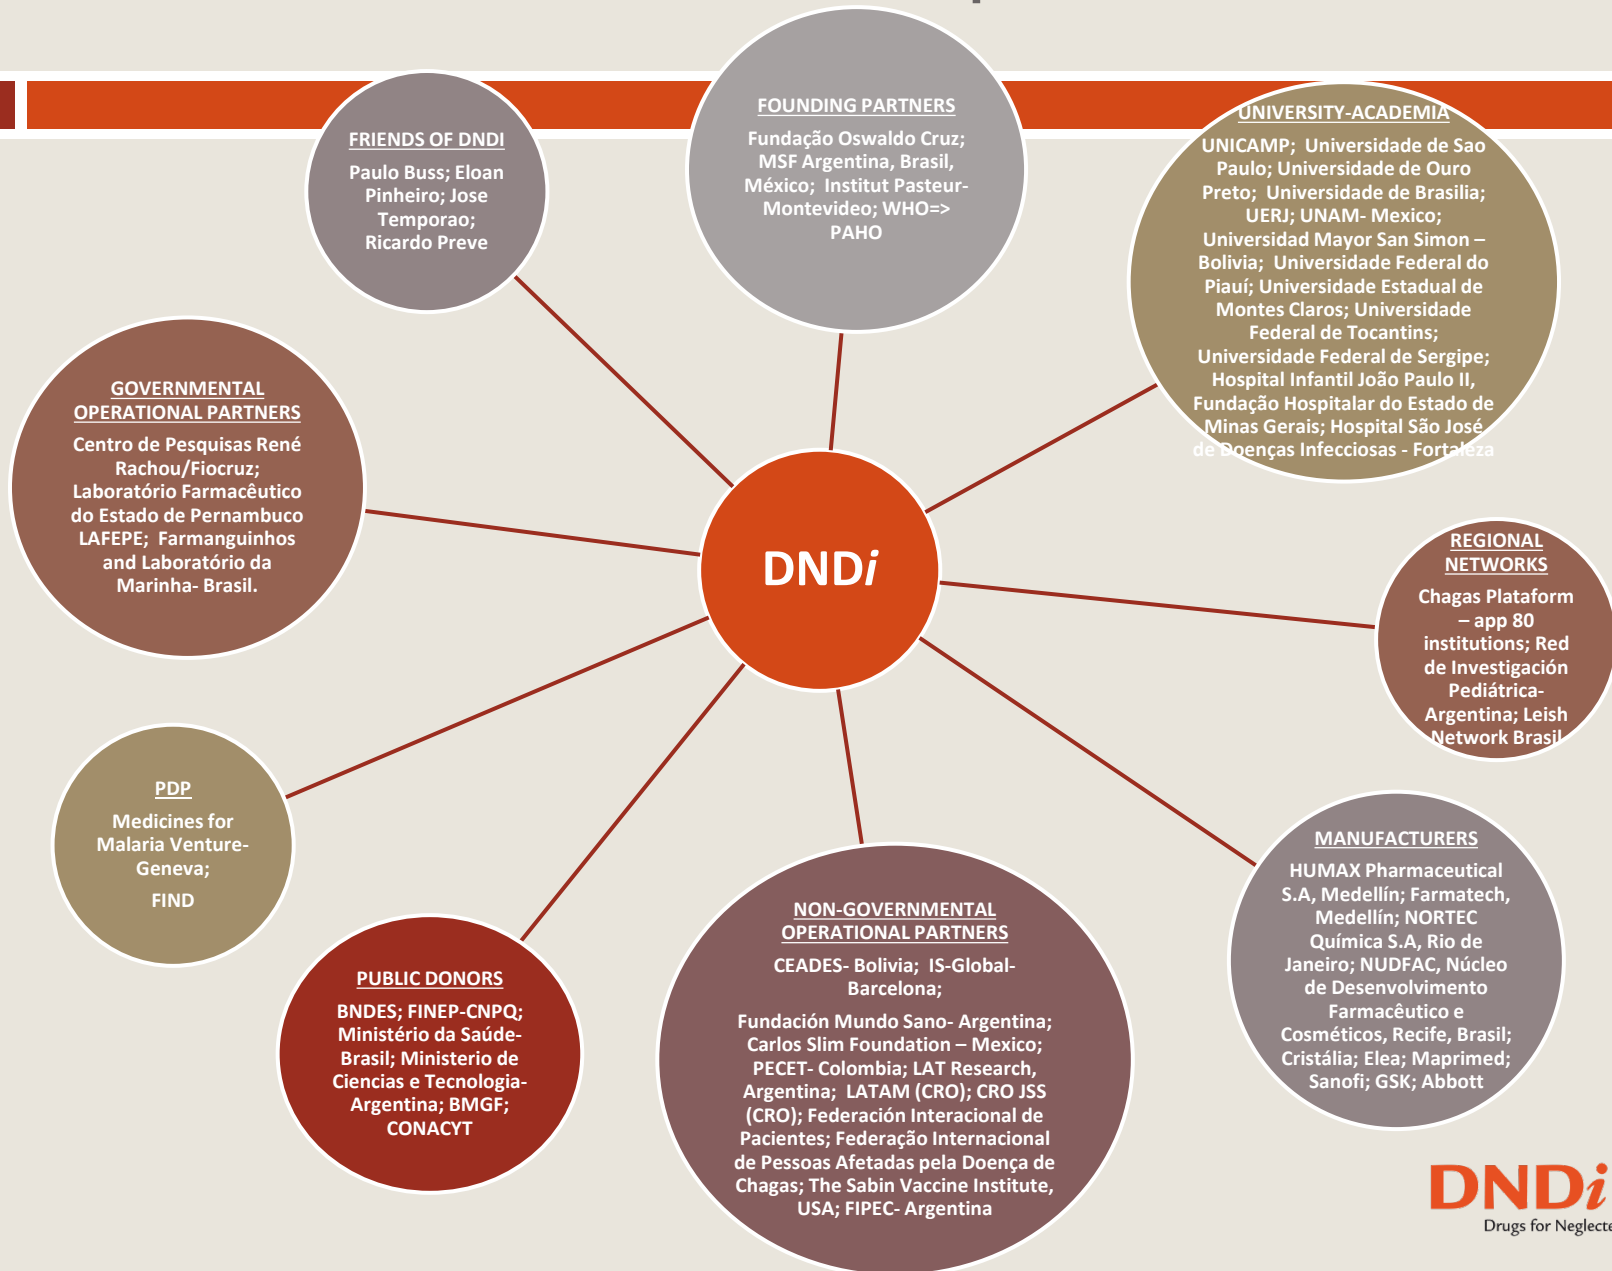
FOUNDING PARTNERS

Fundação Oswaldo Cruz; MSF Argentina, Brasil, México; Institut Pasteur-Montevideo; WHO=> PAHO

FRIENDS OF DNDI

Paulo Buss; Eloan Pinheiro; Jose Temporao; Ricardo Preve

UNIVERSITY-ACADEMIA

UNICAMP; Universidade de Sao Paulo; Universidade de Ouro Preto; Universidade de Brasilia; UERJ; UNAM- Mexico; Universidad Mayor San Simon – Bolivia; Universidade Federal do Piauí; Universidade Estadual de Montes Claros; Universidade Federal de Tocantins; Universidade Federal de Sergipe; Hospital Infantil João Paulo II, Fundação Hospitalar do Estado de Minas Gerais; Hospital São José de Doenças Infecciosas - Fortaleza

GOVERNMENTAL OPERATIONAL PARTNERS

Centro de Pesquisas René Rachou/Fiocruz; Laboratório Farmacêutico do Estado de Pernambuco LAFEPE; Farmanguinhos and Laboratório da Marinha- Brasil.

DNDi

REGIONAL NETWORKS

Chagas Plataform – app 80 institutions; Red de Investigación Pediátrica-Argentina; Leish Network Brasil

PDP

Medicines for Malaria Venture-Geneva;

FIND

MANUFACTURERS

HUMAX Pharmaceutical S.A, Medellín; Farmatech, Medellín; NORTEC Química S.A, Rio de Janeiro; NUDFAC, Núcleo de Desenvolvimento Farmacêutico e Cosméticos, Recife, Brasil; Cristália; Elea; Maprimed; Sanofi; GSK; Abbott

NON-GOVERNMENTAL OPERATIONAL PARTNERS

CEADES- Bolivia; IS-Global-Barcelona;

Fundación Mundo Sano- Argentina; Carlos Slim Foundation – Mexico; PECET- Colombia; LAT Research, Argentina; LATAM (CRO); CRO JSS (CRO); Federación Interacional de Pacientes; Federação Internacional de Pessoas Afetadas pela Doença de Chagas; The Sabin Vaccine Institute, USA; FIPEC- Argentina

PUBLIC DONORS

BNDES; FINEP-CNPQ; Ministério da Saúde-Brasil; Ministerio de Ciencias e Tecnologia-Argentina; BMGF; CONACYT

DNDi
Drugs for Neglecte